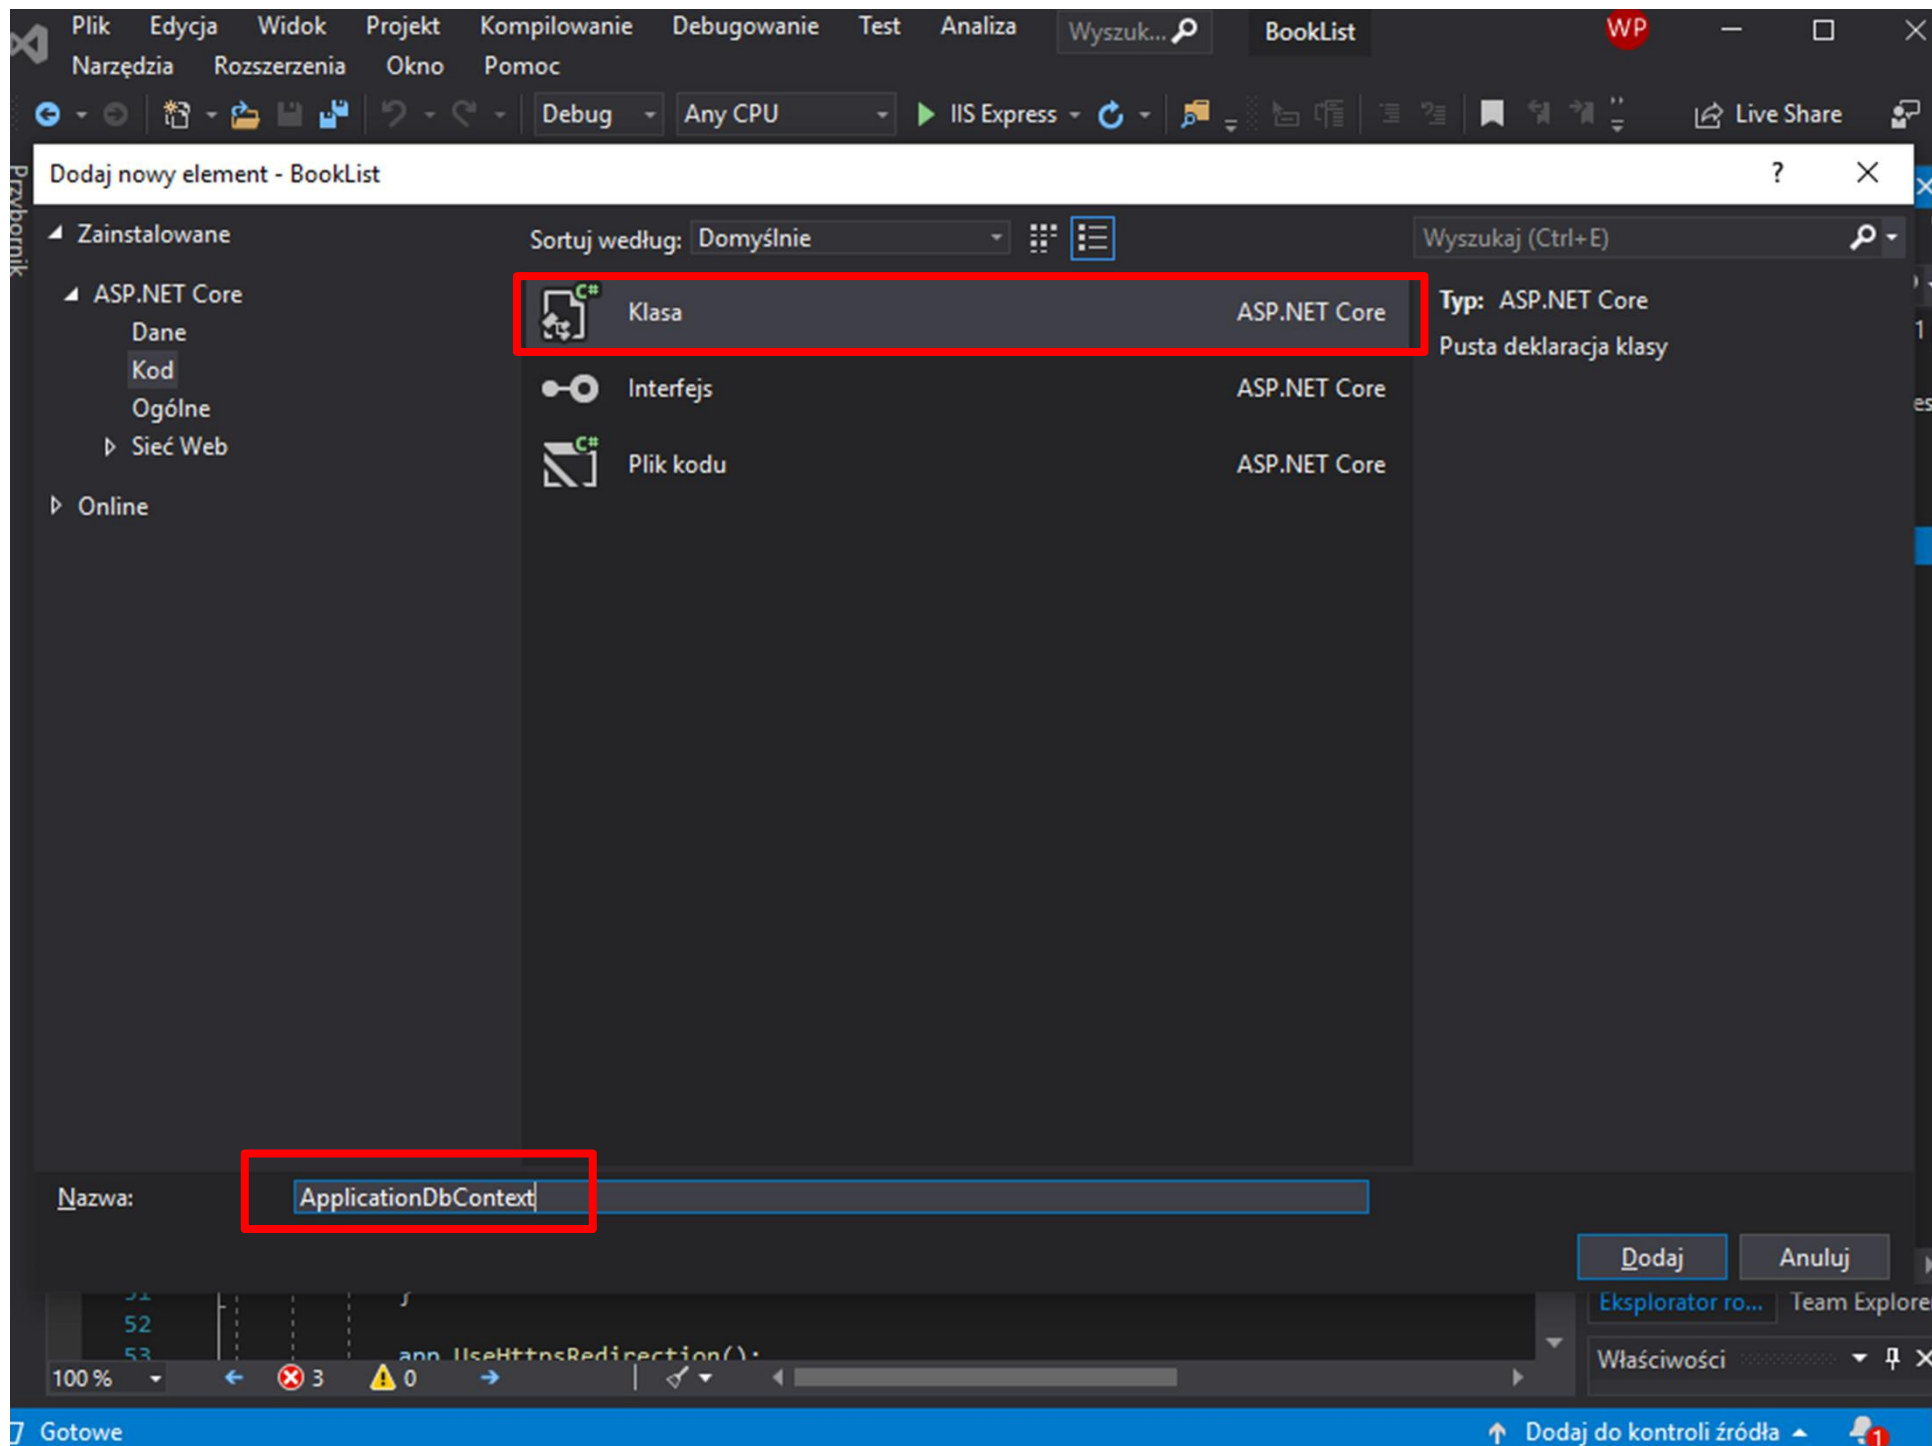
Plik Edycja Widok Projekt Kompilowanie Debugowanie Test Analiza Wyszuk... BookList WP
Narzędzia Rozszerzenia Okno Pomoc

Debug Any CPU IIS Express Live Share

Przybornik

Dodaj nowy element - BookList ? ×

Zainstalowane
ASP.NET Core
Dane
Kod
Ogólne
Sieć Web
Online

Sortuj według: Domyślnie

Wyszukaj (Ctrl+E)

| | |
|---|---|
| Klasa | ASP.NET Core |
| Interfejs | ASP.NET Core |
| Plik kodu | ASP.NET Core |

Typ: ASP.NET Core
Pusta deklaracja klasy

Nazwa: ApplicationDbContext

Dodaj Anuluj

52
53 app.UseHttpsRedirection();

100 % 3 0

Eksplorator ro... Team Explore

Właściwości

Gotowe Dodaj do kontroli źródła 1